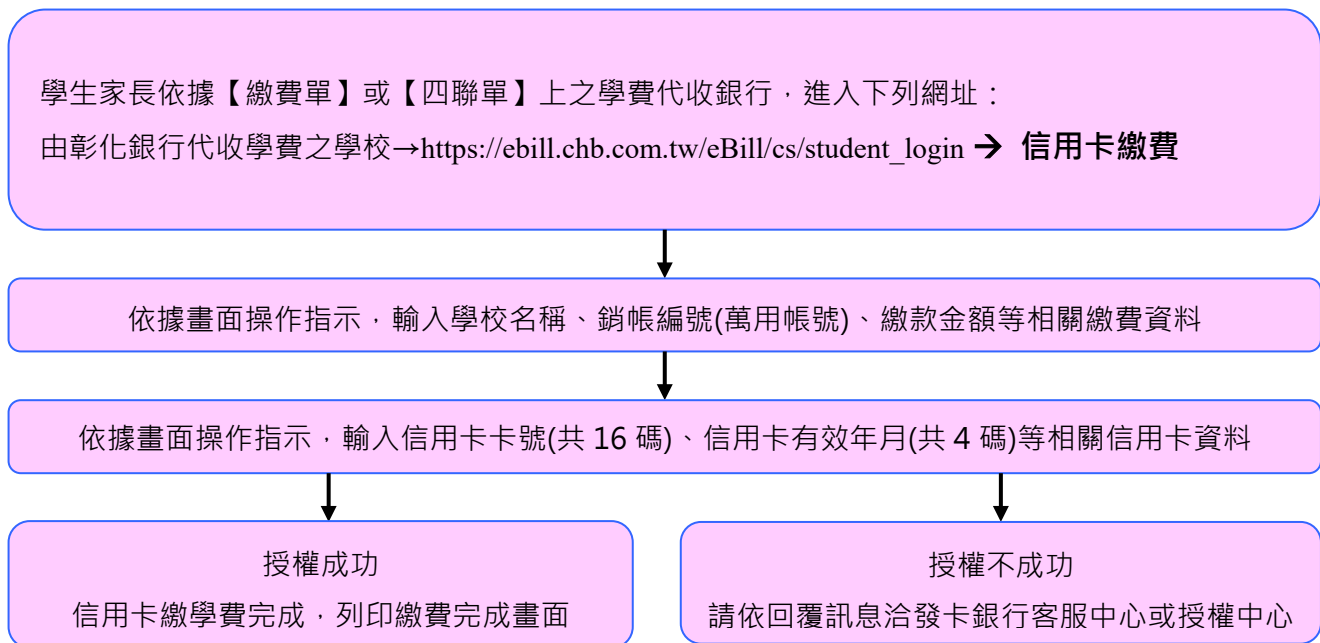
學生家長依據【繳費單】或【四聯單】上之學費代收銀行，進入下列網址：
由彰化銀行代收學費之學校→https://ebill.chb.com.tw/eBill/cs/student_login → 信用卡繳費

依據畫面操作指示，輸入學校名稱、銷帳編號(萬用帳號)、繳款金額等相關繳費資料

依據畫面操作指示，輸入信用卡卡號(共 16 碼)、信用卡有效年月(共 4 碼)等相關信用卡資料

授權成功
信用卡繳學費完成，列印繳費完成畫面

授權不成功
請依回覆訊息洽發卡銀行客服中心或授權中心